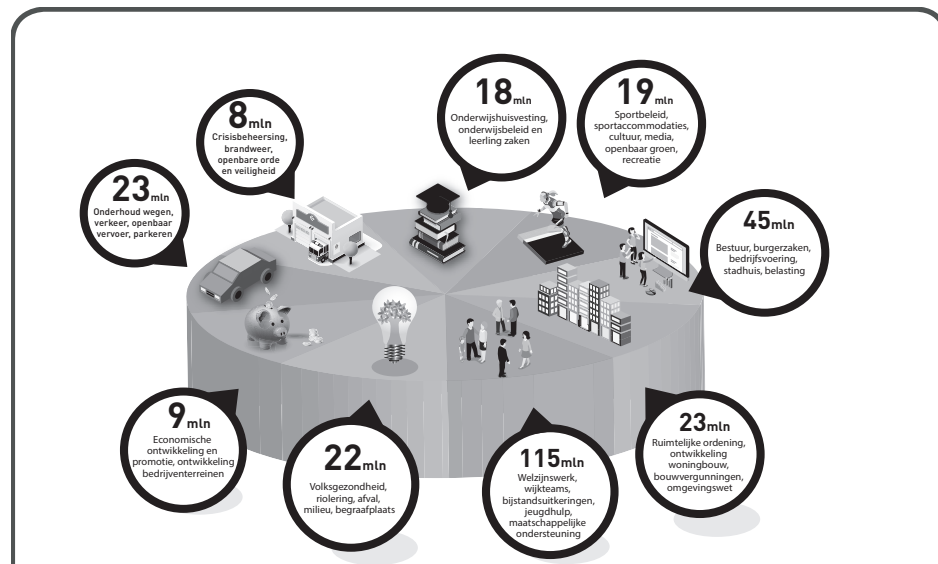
8mln
Crisisbeheersing, brandweer, openbare orde en veiligheid

18mln
Onderwijshuisvesting, onderwijsbeleid en leerling zaken

19mln
Sportbeleid, sportaccommodaties, cultuur, media, openbaar groen, recreatie

23mln
Onderhoud wegen, verkeer, openbaar vervoer, parkeren

45mln
Bestuur, burgerzaken, bedrijfsvoering, stadhuis, belasting

9mln
Economische ontwikkeling en promotie, ontwikkeling bedrijventerreinen

22mln
Volksgezondheid, riolering, afval, milieu, begraafplaats

115mln
Welzijnswerk, wijkteams, bijstandsuitkeringen, jeugdhulp, maatschappelijke ondersteuning

23mln
Ruimtelijke ordening, ontwikkeling woningbouw, bouwvergunningen, omgevingswet